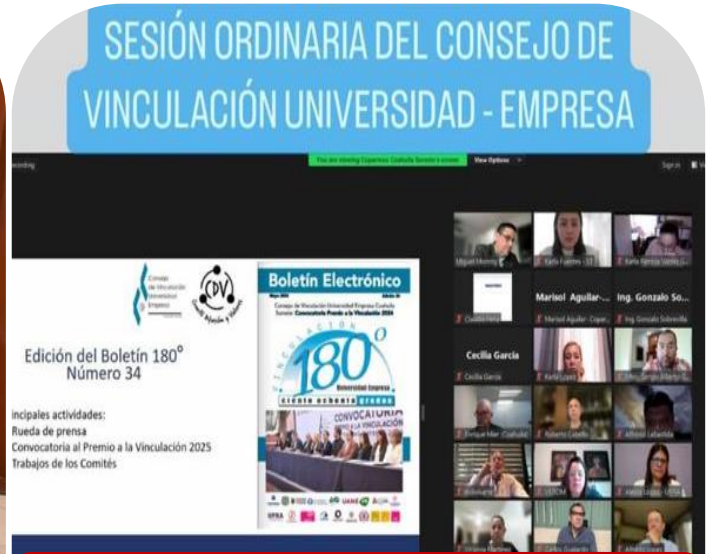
SESIÓN ORDINARIA DEL CONSEJO DE VINCULACIÓN UNIVERSIDAD - EMPRESA

ecording

You are viewing Coparmex Coahuila Sureste's screen

View Options

Sign in

Consejo de Vinculación Universidad Empresa

CDV

Boletín Electrónico

Consejo de Vinculación Universidad Empresa Coahuila Sureste

Convocatoria Premio a la Vinculación 2024

Edición del Boletín 180°
Número 34

180°

Universidad Empresa

CONVOCATORIA

incipales actividades:
Rueda de prensa
Convocatoria al Premio a la Vinculación 2025
Trabajos de los Comités

Miguel Moreno

Karla Fuentes

Karla Patricia Sandoval

Marisol Aguilar-...

Ing. Gonzalo So...

Marisol Aguilar - Copar...

Ing. Gonzalo Sobrevilla

Cecilia Garcia

Cecilia Garcia

Karla Lopez

Enrique Mier (Coahuila)

Roberto Castillo

Alfonso Lafuente

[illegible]

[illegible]

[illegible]

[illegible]

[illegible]

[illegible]